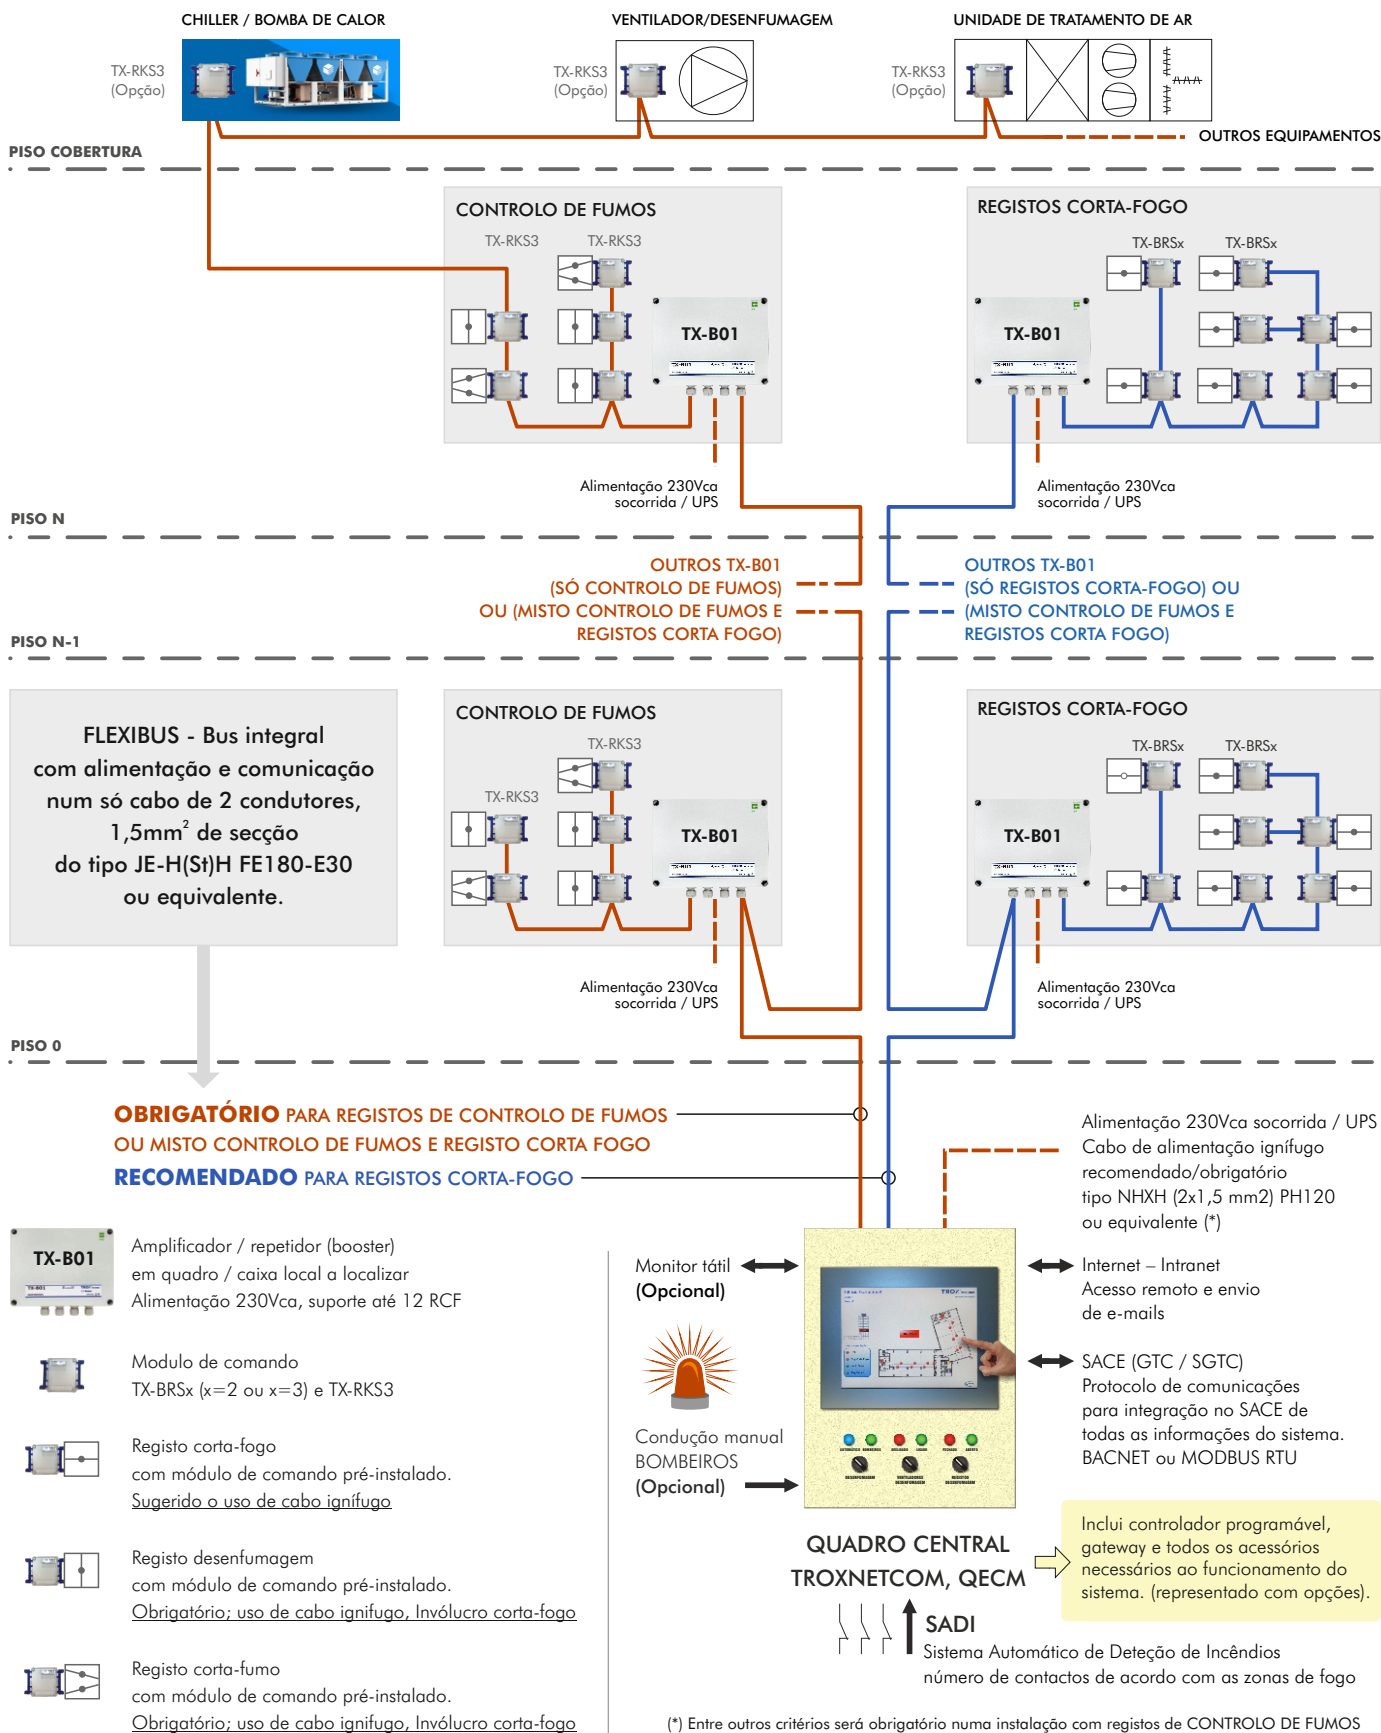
CHILLER / BOMBA DE CALOR

TX-RKS3
(Opção)

VENTILADOR/DESENFUMAGEM

TX-RKS3
(Opção)

UNIDADE DE TRATAMENTO DE AR

TX-RKS3
(Opção)

OUTROS EQUIPAMENTOS

PISO COBERTURA

CONTROLO DE FUMOS

TX-RKS3 TX-RKS3

TX-B01

Alimentação 230Vca
socorrida / UPS

REGISTOS CORTA-FOGO

TX-BRSx TX-BRSx

TX-B01

Alimentação 230Vca
socorrida / UPS

PISO N

OUTROS TX-B01
(SÓ CONTROLO DE FUMOS)
OU (MISTO CONTROLO DE FUMOS E
REGISTOS CORTA FOGO)

OUTROS TX-B01
(SÓ REGISTOS CORTA-FOGO) OU
(MISTO CONTROLO DE FUMOS E
REGISTOS CORTA FOGO)

PISO N-1

FLEXIBUS - Bus integral com alimentação e comunicação num só cabo de 2 condutores, 1,5mm$^2$ de secção do tipo JE-H(St)H FE180-E30 ou equivalente.

CONTROLO DE FUMOS

TX-RKS3

TX-RKS3

TX-B01

Alimentação 230Vca
socorrida / UPS

REGISTOS CORTA-FOGO

TX-BRSx TX-BRSx

TX-B01

Alimentação 230Vca
socorrida / UPS

PISO 0

OBRIGATÓRIO PARA REGISTOS DE CONTROLO DE FUMOS
OU MISTO CONTROLO DE FUMOS E REGISTO CORTA FOGO
RECOMENDADO PARA REGISTOS CORTA-FOGO

Alimentação 230Vca socorrida / UPS
Cabo de alimentação ignífugo
recomendado/obrigatório
tipo NHXH (2x1,5 mm2) PH120
ou equivalente (*)

TX-B01

Amplificador / repetidor (booster)
em quadro / caixa local a localizar
Alimentação 230Vca, suporte até 12 RCF

Modulo de comando
TX-BRSx (x=2 ou x=3) e TX-RKS3

Registo corta-fogo
com módulo de comando pré-instalado.
Sugerido o uso de cabo ignífugo

Registo desenfumagem
com módulo de comando pré-instalado.
Obrigatório; uso de cabo ignifugo, Invólucro corta-fogo

Registo corta-fumo
com módulo de comando pré-instalado.
Obrigatório; uso de cabo ignifugo, Invólucro corta-fogo

Monitor tátil
(Opcional)

Condução manual
BOMBEIROS
(Opcional)

Internet – Intranet
Acesso remoto e envio
de e-mails

SACE (GTC / SGTC)
Protocolo de comunicações
para integração no SACE de
todas as informações do sistema.
BACNET ou MODBUS RTU

QUADRO CENTRAL
TROXNETCOM, QECM

Inclui controlador programável, gateway e todos os acessórios necessários ao funcionamento do sistema. (representado com opções).

SADI
Sistema Automático de Deteção de Incêndios
número de contactos de acordo com as zonas de fogo

(*) Entre outros critérios será obrigatório numa instalação com registos de CONTROLO DE FUMOS